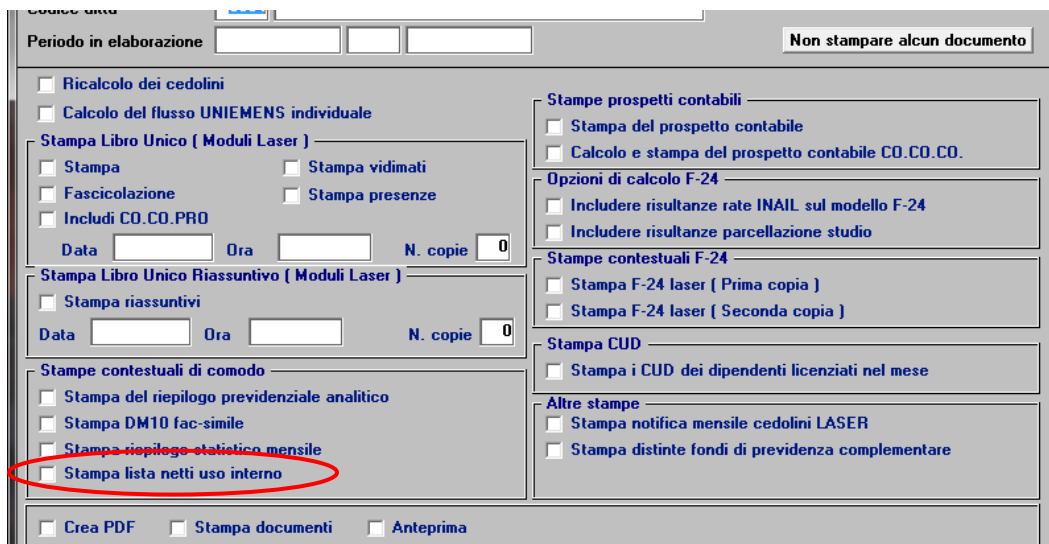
Codice ditta

Periodo in elaborazione

Non stampare alcun documento

Ricalcolo dei cedolini

Calcolo del flusso UNIEMENS individuale

Stampa Libro Unico ( Moduli Laser )

Stampa

Stampa vidimati

Fascicolazione

Stampa presenze

Includi CO.CO.PRO

Data

Ora

N. copie 0

Stampa Libro Unico Riassuntivo ( Moduli Laser )

Stampa riassuntivi

Data

Ora

N. copie 0

Stampe contestuali di comodo

Stampa del riepilogo previdenziale analitico

Stampa DM10 fac-simile

Stampa riepilogo statistico mensile

Stampa lista netti uso interno

Stampe prospetti contabili

Stampa del prospetto contabile

Calcolo e stampa del prospetto contabile CO.CO.CO.

Opzioni di calcolo F-24

Includere risultanze rate INAIL sul modello F-24

Includere risultanze parcellazione studio

Stampe contestuali F-24

Stampa F-24 laser ( Prima copia )

Stampa F-24 laser ( Seconda copia )

Stampa CUD

Stampa i CUD dei dipendenti licenziati nel mese

Altre stampe

Stampa notifica mensile cedolini LASER

Stampa distinte fondi di previdenza complementare

Crea PDF

Stampa documenti

Anteprima